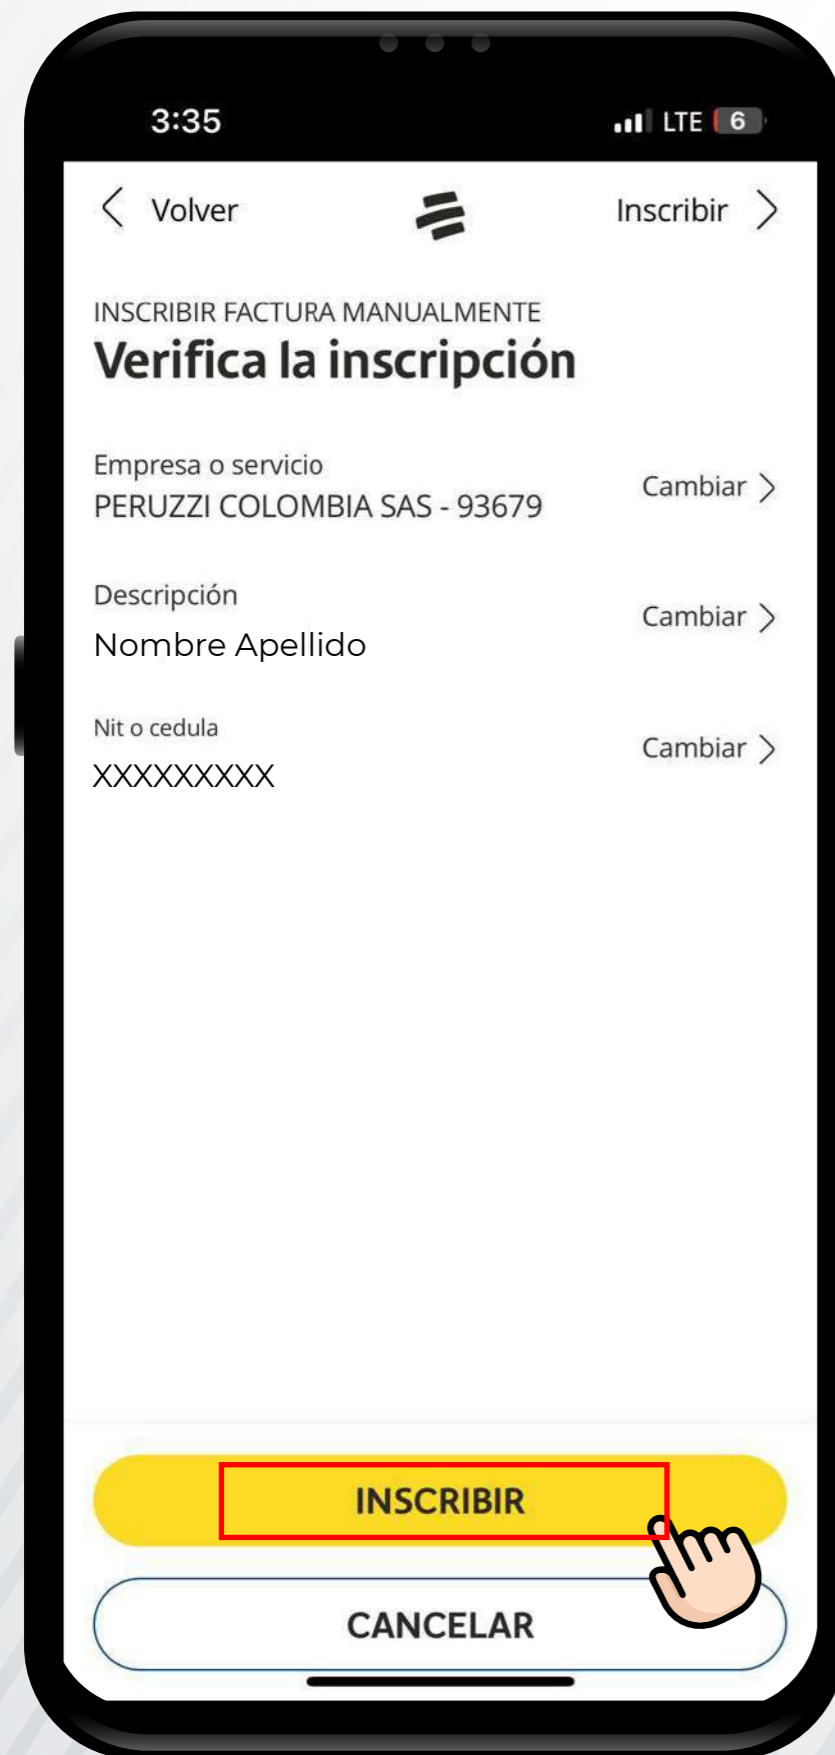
3:35
LTE 6

Volver
Inscribir

INSCRIBIR FACTURA MANUALMENTE
Verifica la inscripción

Empresa o servicio
PERUZZI COLOMBIA SAS - 93679
Cambiar

Descripción
Nombre Apellido
Cambiar

Nit o cedula
XXXXXXXXX
Cambiar

INSCRIBIR
CANCELAR